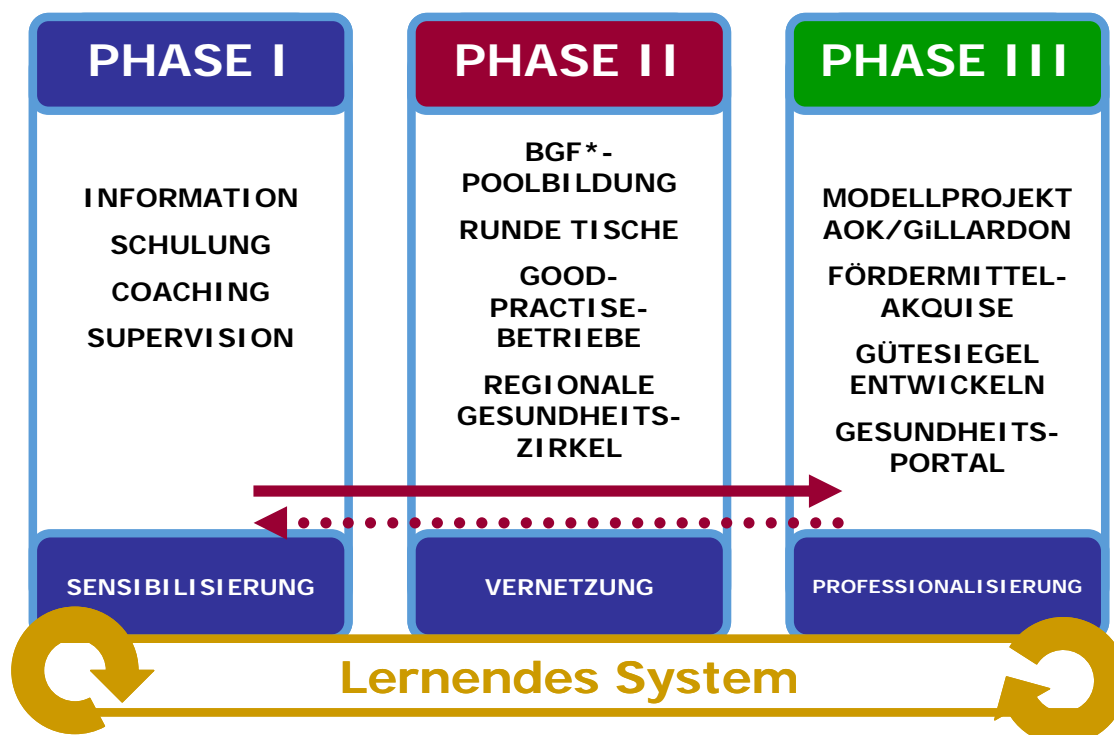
PHASE I

INFORMATION
SCHULUNG
COACHING
SUPERVISION

SENSIBILISIERUNG

PHASE II

BGF*-POOLBILDUNG
RUNDE TISCHE
GOOD-PRACTISE-BETRIEBE
REGIONALE GESUNDHEITSZIRKEL

VERNETZUNG

PHASE III

MODELLPROJEKT AOK/GiLLARDON
FÖRDERMITTEL-AKQUISE
GÜTESIEGEL ENTWICKELN
GESUNDHEITS-PORTAL

PROFESSIONALISIERUNG

Lernendes System